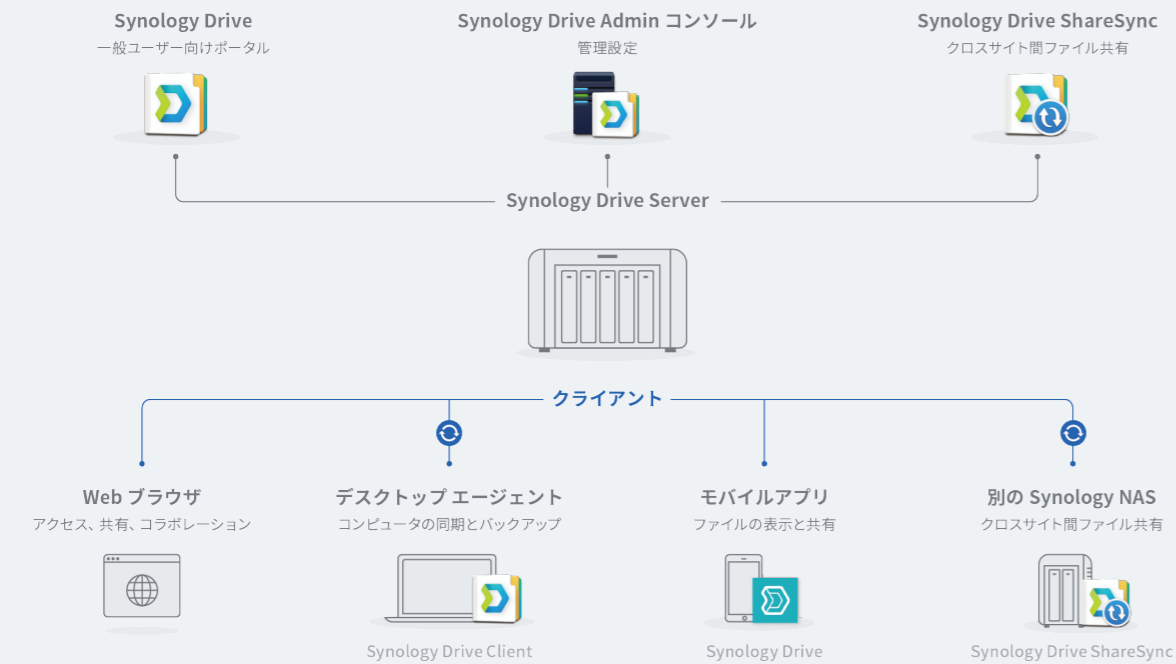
Synology Drive
一般ユーザー向けポータル

Synology Drive Admin コンソール
管理設定

Synology Drive ShareSync
クロスサイト間ファイル共有

Synology Drive Server

クライアント

Web ブラウザ
アクセス、共有、コラボレーション

デスクトップ エージェント
コンピュータの同期とバックアップ

Synology Drive Client

モバイルアプリ
ファイルの表示と共有

Synology Drive

別の Synology NAS
クロスサイト間ファイル共有

Synology Drive ShareSync